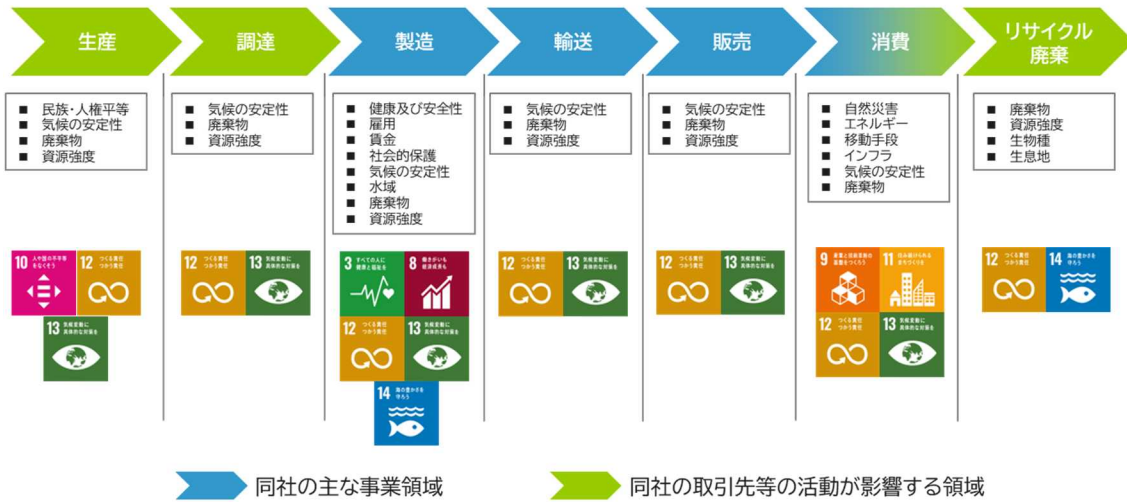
生産

■ 民族・人権平等
■ 気候の安定性
■ 廃棄物
■ 資源強度

10 人や国の不平等をなくそう
12 つくる責任 つかう責任
13 気候変動に具体的な対策を

調達

■ 気候の安定性
■ 廃棄物
■ 資源強度

12 つくる責任 つかう責任
13 気候変動に具体的な対策を

製造

■ 健康及び安全性
■ 雇用
■ 賃金
■ 社会的保護
■ 気候の安定性
■ 水域
■ 廃棄物
■ 資源強度

3 すべての人に健康と福祉を
8 働きがいも経済成長も
12 つくる責任 つかう責任
13 気候変動に具体的な対策を
14 海の豊かさを守ろう

輸送

■ 気候の安定性
■ 廃棄物
■ 資源強度

12 つくる責任 つかう責任
13 気候変動に具体的な対策を

販売

■ 気候の安定性
■ 廃棄物
■ 資源強度

12 つくる責任 つかう責任
13 気候変動に具体的な対策を

消費

■ 自然災害
■ エネルギー
■ 移動手段
■ インフラ
■ 気候の安定性
■ 廃棄物

9 産業と技術革新の基盤をつくろう
11 住み続けられるまちづくりを
12 つくる責任 つかう責任
13 気候変動に具体的な対策を

リサイクル
廃棄

■ 廃棄物
■ 資源強度
■ 生物種
■ 生息地

12 つくる責任 つかう責任
14 海の豊かさを守ろう

同社の主な事業領域
同社の取引先等の活動が影響する領域